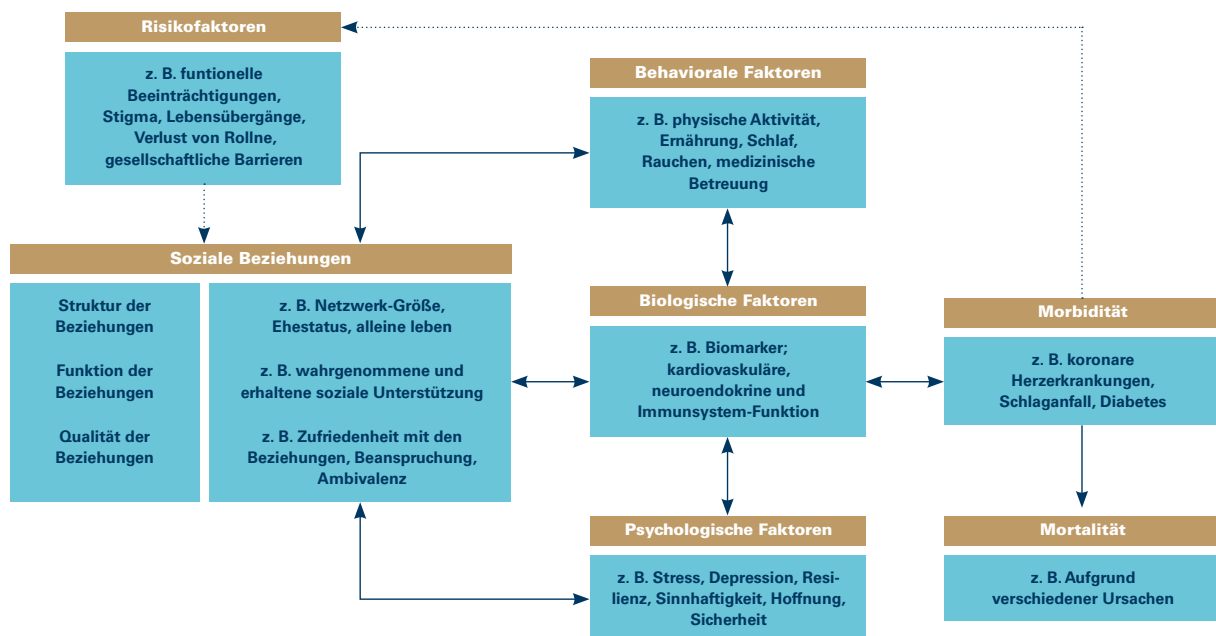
Risikofaktoren

z. B. funtionelle Beeinträchtigungen, Stigma, Lebensübergänge, Verlust von Rollne, gesellschaftliche Barrieren

Behaviorale Faktoren

z. B. physische Aktivität, Ernährung, Schlaf, Rauchen, medizinische Betreuung

Soziale Beziehungen

Struktur der Beziehungen

Funktion der Beziehungen

Qualität der Beziehungen

z. B. Netzwerk-Größe, Ehestatus, alleine leben

z. B. wahrgenommene und erhaltene soziale Unterstützung

z. B. Zufriedenheit mit den Beziehungen, Beanspruchung, Ambivalenz

Biologische Faktoren

z. B. Biomarker; kardiovaskuläre, neuroendokrine und Immunsystem-Funktion

Morbidität

z. B. koronare Herzerkrankungen, Schlaganfall, Diabetes

Psychologische Faktoren

z. B. Stress, Depression, Resilienz, Sinnhaftigkeit, Hoffnung, Sicherheit

Mortalität

z. B. Aufgrund verschiedener Ursachen